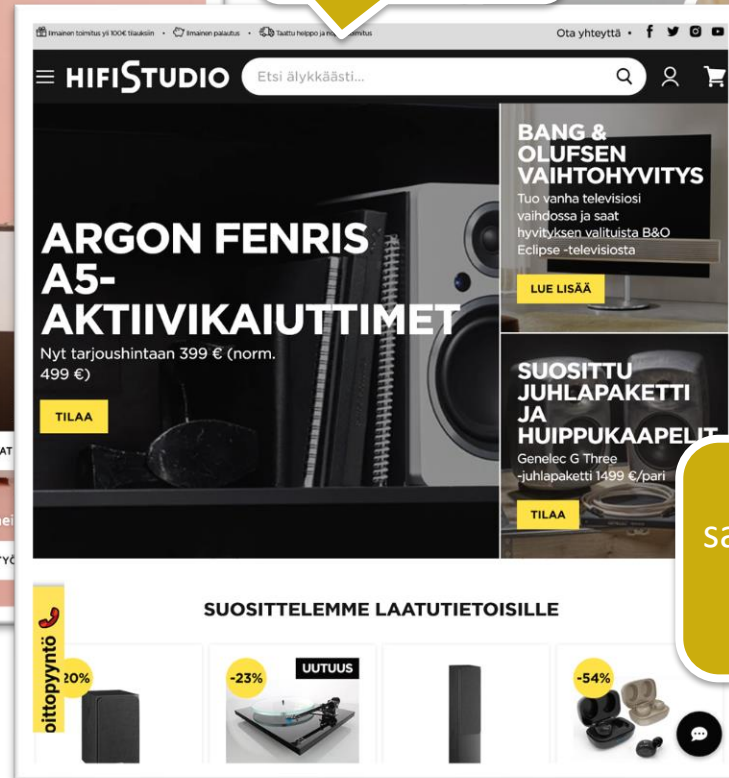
Ilmainen toimitus yli 100€ tilauksiin • Ilmainen palautus • Taattu helppo ja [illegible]toimitus

Ota yhteyttä •

HIFISTUDIO

Etsi älykkäästi...

ARGON FENRIS A5-AKTIIVIKAIUTTIMET

Nyt tarjoushintaan 399 € (norm. 499 €)

TILAA

BANG & OLUFSEN VAIHTOHYVITYS

Tuo vanha televisiosi vaihdossa ja saat hyvityksen valituista B&O Eclipse -televisiosta

LUE LISÄÄ

SUOSITTU JUHLAPAKETTI JA HUIPPUKAAPELIT

Genelec G Three -juhlapaketti 1499 €/pari

TILAA

sa

SUOSITTELEMME LAATUTIETOISILLE

oittopyyntö

20%

-23%

UUTUUS

-54%

AT

ei

YÖ